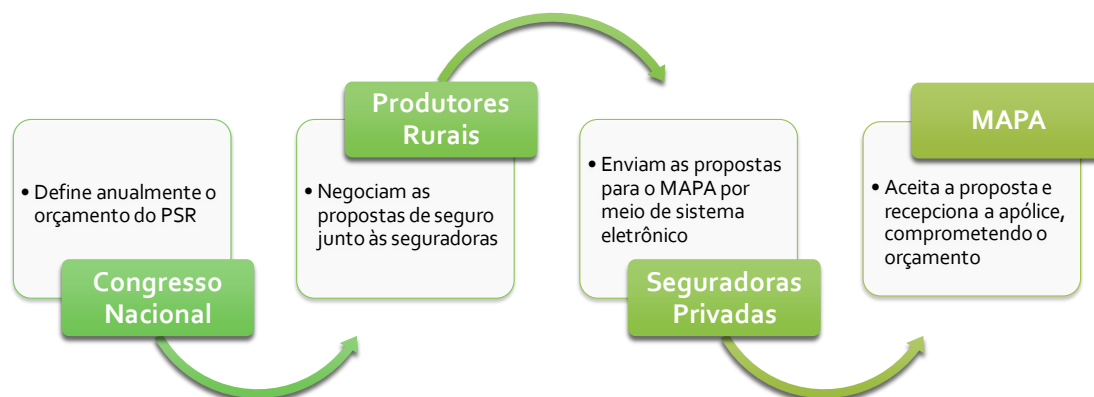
• Define anualmente o orçamento do PSR

Congresso Nacional

Produtores Rurais

• Negociam as propostas de seguro junto às seguradoras

• Enviam as propostas para o MAPA por meio de sistema eletrônico

Seguradoras Privadas

MAPA

• Aceita a proposta e recepciona a apólice, comprometendo o orçamento